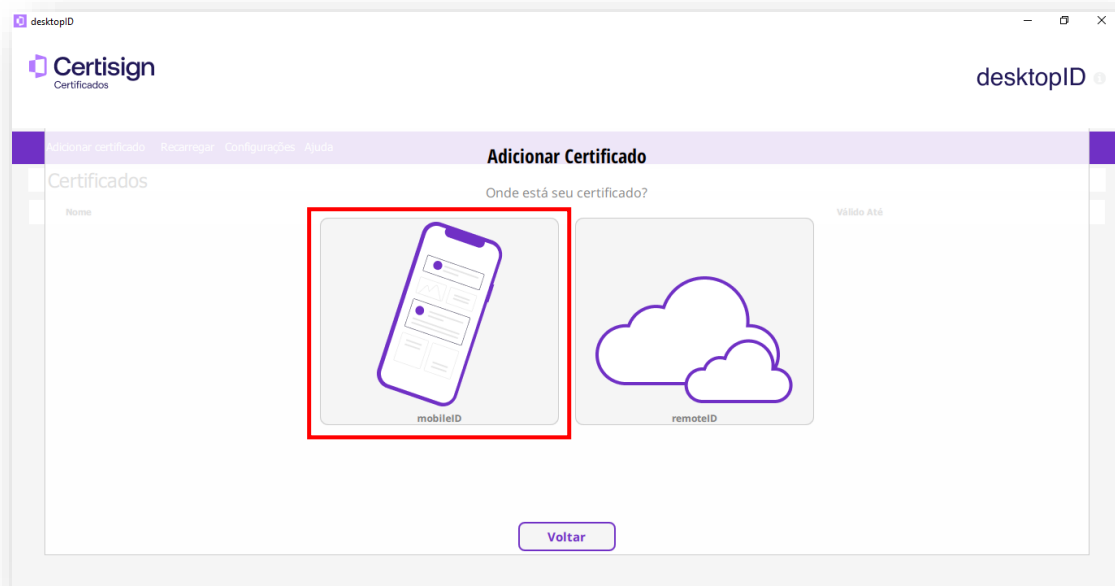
desktopID

Certisign
Certificados

desktopID

Adicionar certificado Recarregar Configurações Ajuda

Certificados

Nome

Válido Até

Adicionar Certificado

Onde está seu certificado?

mobileID

remoteID

Voltar